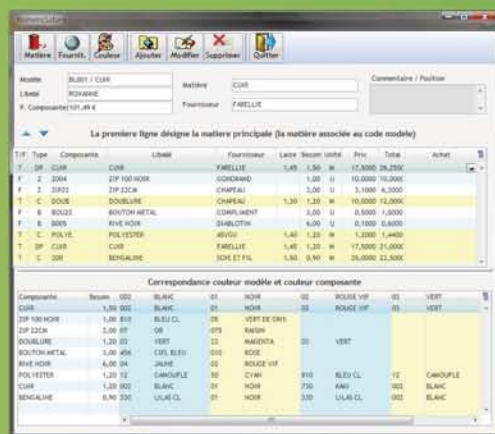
Nomenclature

Matière | Fournit. | Couleur | Ajouter | Modifier | Supprimer | Quitter

Modèle: BL001 / CUIR
Libellé: ROXANNE
P. Composante: 101,49 €
Matière: CUIR
Fournisseur: FARELLIE
Commentaire / Position

La premiere ligne désigne la matière principale (la matière associée au code modele)

| T/F | Type | Composante | Libellé | Fournisseur | Laize | Besoin | Unité | Prix | Total | Achat |
|---|---|---|---|---|---|---|---|---|---|---|
| T | DF | CUIR | CUIR | FARELLIE | 1,45 | 1,50 | M | 17,5000 | 26,250 | |
| F | Z | Z004 | ZIP 100 NOIR | GONDRAND | | 1,00 | U | 10,0000 | 10,000 | |
| F | Z | ZIP22 | ZIP 22CM | CHAPEAU | | 2,00 | U | 3,1000 | 6,2000 | |
| T | C | DOUB | DOUBLURE | CHAPEAU | 1,30 | 1,20 | M | 10,0000 | 12,000 | |
| F | B | BOU22 | BOUTON METAL | COMPLIMENT | | 3,00 | U | 0,5000 | 1,5000 | |
| F | B | B005 | RIVE NOIR | DIABLOTIN | | 6,00 | U | 0,1000 | 0,6000 | |
| T | C | POLYE | POLYESTER | ASVOU | 1,40 | 1,20 | M | 1,2000 | 1,4400 | |
| T | DF | CUIR | CUIR | FARELLIE | 1,40 | 1,20 | M | 17,5000 | 21,000 | |
| T | C | 200 | BENGALINE | SOIE ET FIL | 1,50 | 0,90 | M | 25,0000 | 22,500 | |

Correspondance couleur modèle et couleur composante

| Composante | Besoin | 002 | BLANC | 01 | NOIR | 02 | ROUGE VIF | 03 | VERT |
|---|---|---|---|---|---|---|---|---|---|
| CUIR | 1,50 | 002 | BLANC | 01 | NOIR | 02 | ROUGE VIF | 03 | VERT |
| ZIP 100 NOIR | 1,00 | 810 | BLEU CL | 01 | VERT DE GRIS | | | | |
| ZIP 22CM | 2,00 | 07 | OR | 075 | RAISIN | | | | |
| DOUBLURE | 1,20 | 03 | VERT | 22 | MAGENTA | 03 | VERT | | |
| BOUTON METAL | 3,00 | 456 | CIEL BLEU | 010 | ROSE | | | | |
| RIVE NOIR | 6,00 | 04 | JAUNE | 02 | ROUGE VIF | | | | |
| POLYESTER | 1,20 | 12 | CAMOUFLE | 50 | CYAN | 810 | BLEU CL | 12 | CAMOUFLE |
| CUIR | 1,20 | 002 | BLANC | 01 | NOIR | 750 | KAKI | 002 | BLANC |
| BENGALINE | 0,90 | 330 | LILAS CL | 01 | NOIR | 330 | LILAS CL | 002 | BLANC |